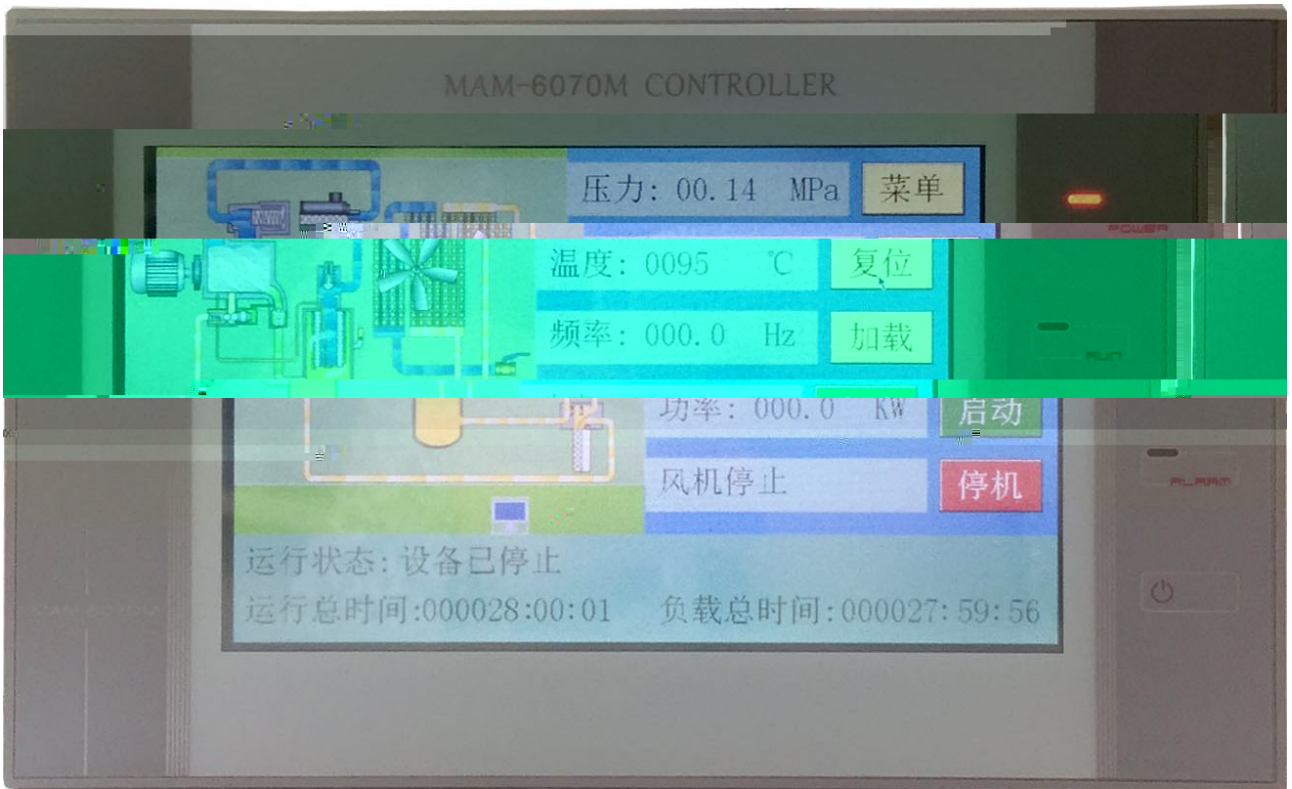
MAM-6070M CONTROLLER

压力: 00.14 MPa
菜单

POWER

温度: 0095 ℃
复位

频率: 000.0 Hz
加载

RUN

功率: 000.0 KW
启动

风机停止
停机

ALARM

运行状态: 设备已停止

运行总时间:000028:00:01 负载总时间:000027:59:56